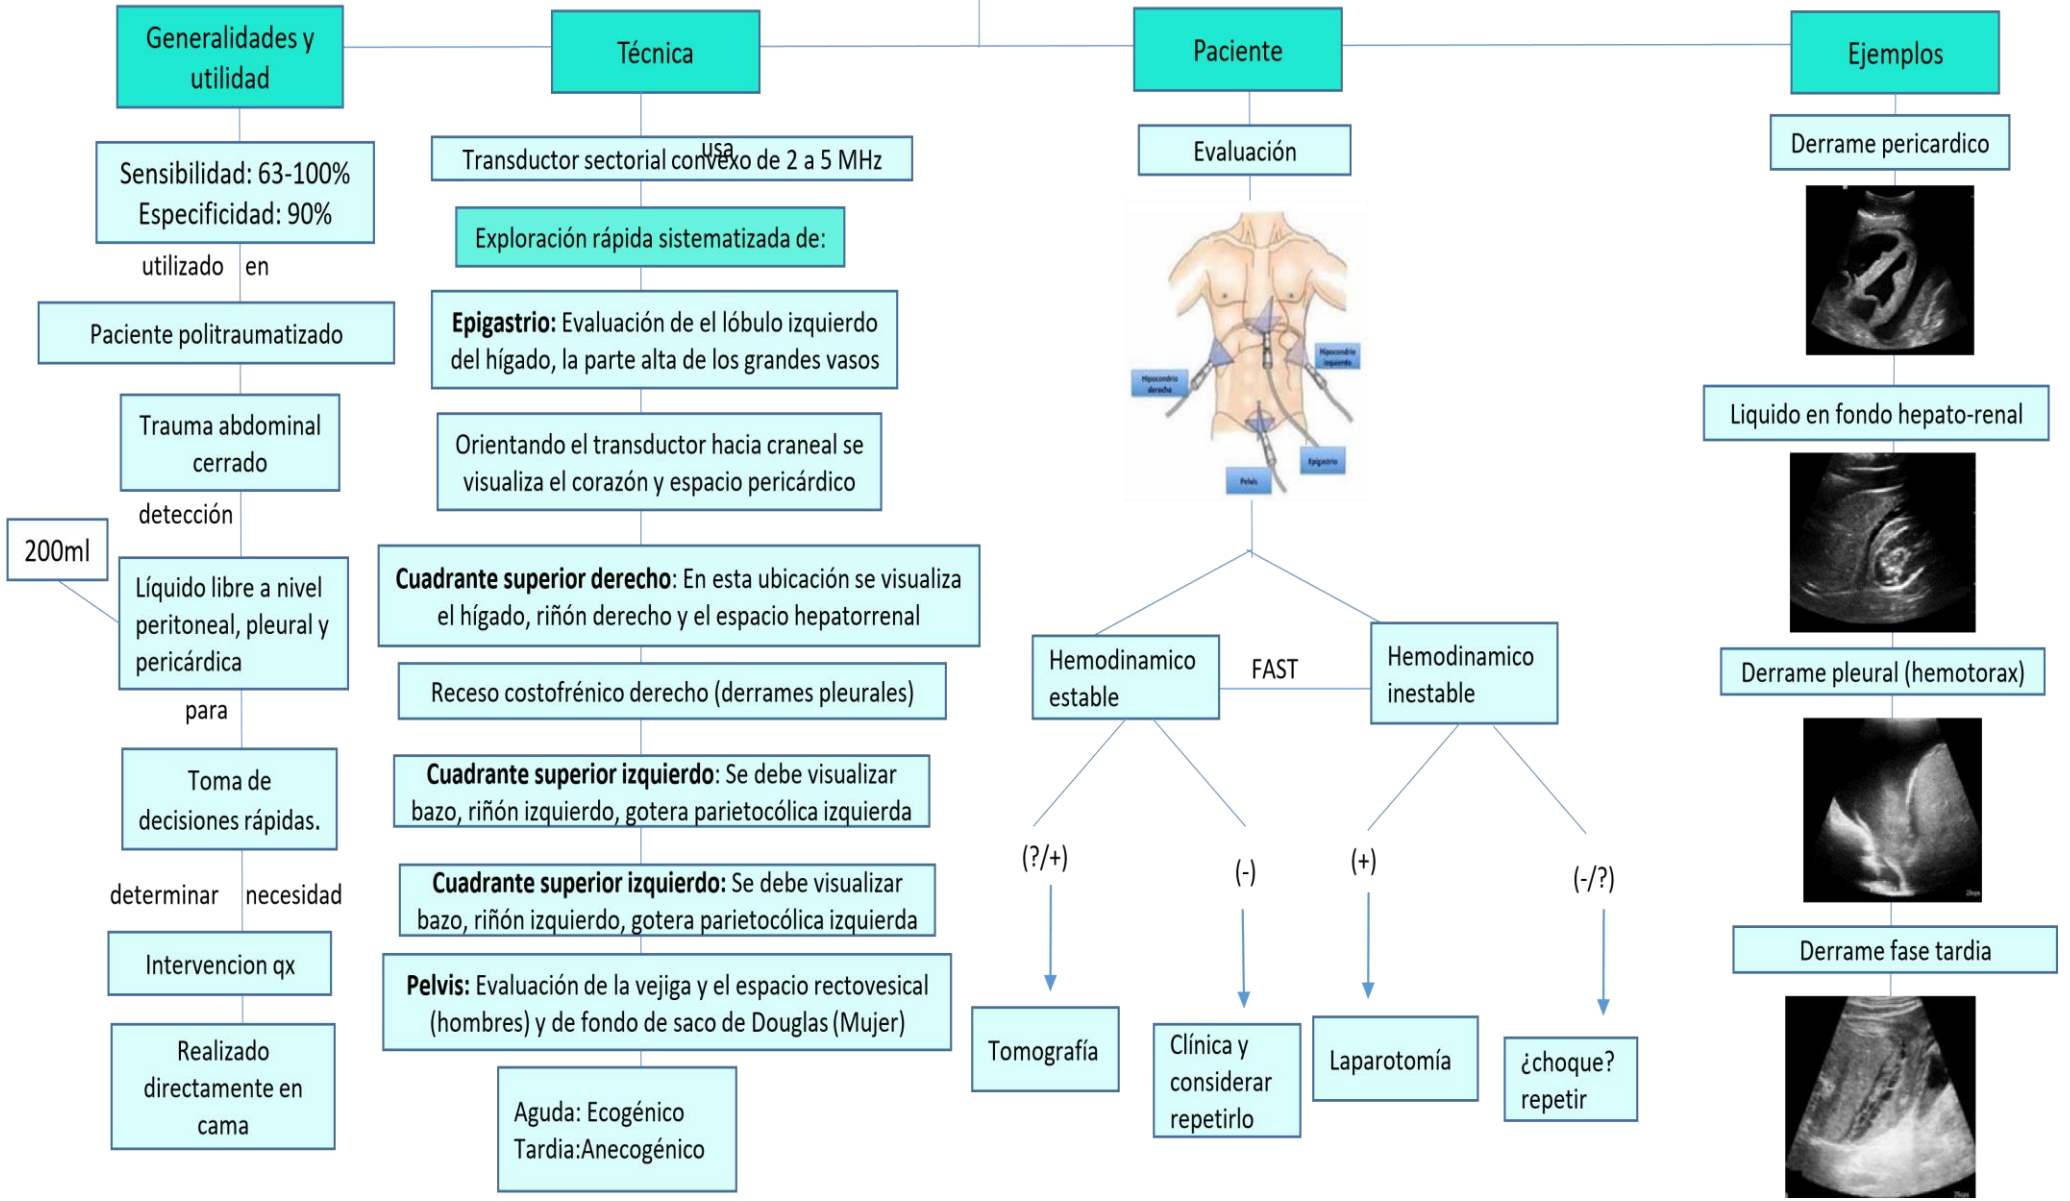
Generalidades y utilidad

Sensibilidad: 63-100%
Especificidad: 90%

utilizado en

Paciente politraumatizado

Trauma abdominal cerrado

detección

200ml

Líquido libre a nivel peritoneal, pleural y pericárdica

para

Toma de decisiones rápidas.

determinar necesidad

Intervencion qx

Realizado directamente en cama

Técnica

usa

Transductor sectorial convexo de 2 a 5 MHz

Exploración rápida sistematizada de:

**Epigastrio:** Evaluación de el lóbulo izquierdo del hígado, la parte alta de los grandes vasos

Orientando el transductor hacia craneal se visualiza el corazón y espacio pericárdico

**Cuadrante superior derecho**: En esta ubicación se visualiza el hígado, riñón derecho y el espacio hepatorrenal

Receso costofrénico derecho (derrames pleurales)

**Cuadrante superior izquierdo**: Se debe visualizar bazo, riñón izquierdo, gotera parietocólica izquierda

**Cuadrante superior izquierdo:** Se debe visualizar bazo, riñón izquierdo, gotera parietocólica izquierda

**Pelvis:** Evaluación de la vejiga y el espacio rectovesical (hombres) y de fondo de saco de Douglas (Mujer)

Aguda: Ecogénico
Tardia:Anecogénico

Paciente

Evaluación

Hipocondrio derecho
Hipocondrio izquierdo
Epigastrio
Pelvis

Hemodinamico estable

FAST

Hemodinamico inestable

(?/+)

(-)

(+)

(-/?)

Tomografía

Clínica y considerar repetirlo

Laparotomía

¿choque? repetir

Ejemplos

Derrame pericardico

Liquido en fondo hepato-renal

Derrame pleural (hemotorax)

Derrame fase tardia